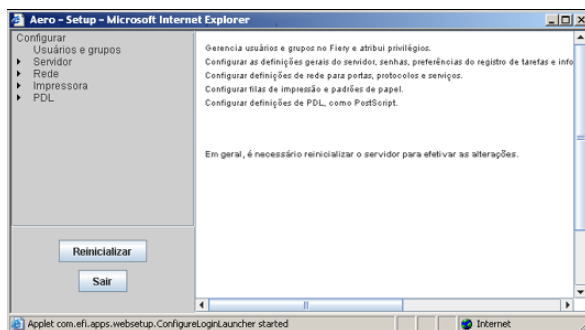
Aero - Setup - Microsoft Internet Explorer

Configurar
Usuários e grupos
Servidor
Rede
Impressora
PDL

Gerencia usuários e grupos no Fiery e atribui privilégios.
Configurar as definições gerais do servidor, senhas, preferências do registro de tarefas e info
Configurar definições de rede para portas, protocolos e serviços.
Configurar filas de impressão e padrões de papel.
Configurar definições de PDL, como PostScript.

Em geral, é necessário reinicializar o servidor para efetivar as alterações.

Reinicializar

Sair

Applet com.efi.apps.websetup.ConfigureLoginLauncher started

Internet